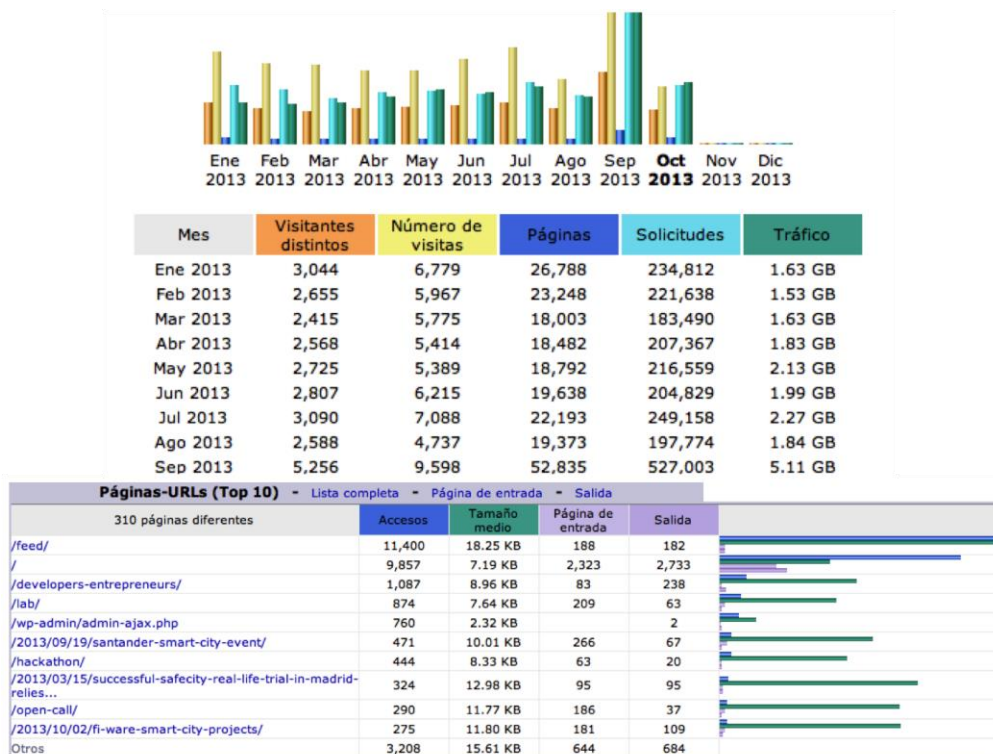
Ene 2013 Feb 2013 Mar 2013 Abr 2013 May 2013 Jun 2013 Jul 2013 Ago 2013 Sep 2013 **Oct 2013** Nov 2013 Dic 2013

| Mes | Visitantes distintos | Número de visitas | Páginas | Solicitudes | Tráfico |
|---|---|---|---|---|---|
| Ene 2013 | 3,044 | 6,779 | 26,788 | 234,812 | 1.63 GB |
| Feb 2013 | 2,655 | 5,967 | 23,248 | 221,638 | 1.53 GB |
| Mar 2013 | 2,415 | 5,775 | 18,003 | 183,490 | 1.63 GB |
| Abr 2013 | 2,568 | 5,414 | 18,482 | 207,367 | 1.83 GB |
| May 2013 | 2,725 | 5,389 | 18,792 | 216,559 | 2.13 GB |
| Jun 2013 | 2,807 | 6,215 | 19,638 | 204,829 | 1.99 GB |
| Jul 2013 | 3,090 | 7,088 | 22,193 | 249,158 | 2.27 GB |
| Ago 2013 | 2,588 | 4,737 | 19,373 | 197,774 | 1.84 GB |
| Sep 2013 | 5,256 | 9,598 | 52,835 | 527,003 | 5.11 GB |

Páginas-URLs (Top 10) - Lista completa - Página de entrada - Salida

| 310 páginas diferentes | Accesos | Tamaño medio | Página de entrada | Salida |
|---|---|---|---|---|
| /feed/ | 11,400 | 18.25 KB | 188 | 182 |
| / | 9,857 | 7.19 KB | 2,323 | 2,733 |
| /developers-entrepreneurs/ | 1,087 | 8.96 KB | 83 | 238 |
| /lab/ | 874 | 7.64 KB | 209 | 63 |
| /wp-admin/admin-ajax.php | 760 | 2.32 KB | | 2 |
| /2013/09/19/santander-smart-city-event/ | 471 | 10.01 KB | 266 | 67 |
| /hackathon/ | 444 | 8.33 KB | 63 | 20 |
| /2013/03/15/successful-safecity-real-life-trial-in-madrid-relies... | 324 | 12.98 KB | 95 | 95 |
| /open-call/ | 290 | 11.77 KB | 186 | 37 |
| /2013/10/02/fi-ware-smart-city-projects/ | 275 | 11.80 KB | 181 | 109 |
| Otros | 3,208 | 15.61 KB | 644 | 684 |